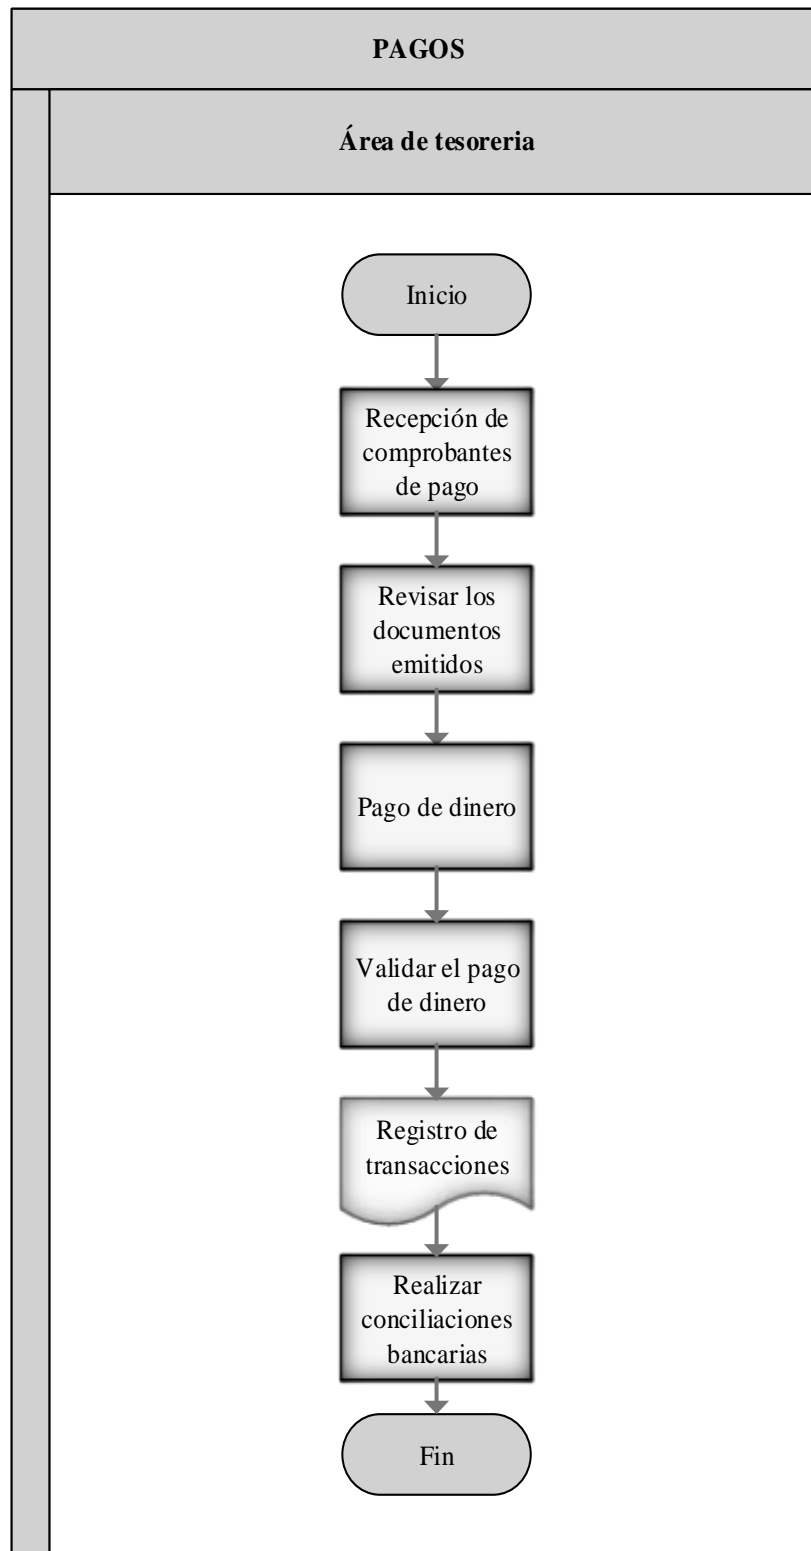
PAGOS

Área de tesoreria

Inicio

Recepción de comprobantes de pago

Revisar los documentos emitidos

Pago de dinero

Validar el pago de dinero

Registro de transacciones

Realizar conciliaciones bancarias

Fin